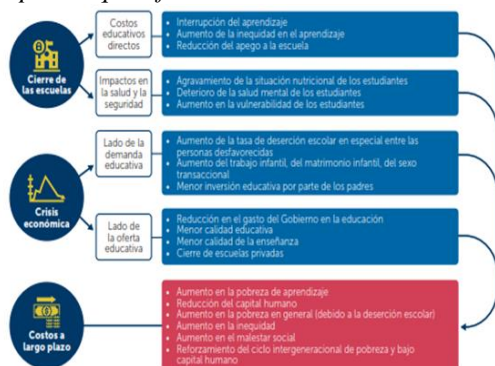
Cierre de las escuelas

Costos educativos directos

• Interrupción del aprendizaje
• Aumento de la inequidad en el aprendizaje
• Reducción del apego a la escuela

Impactos en la salud y la seguridad

• Agravamiento de la situación nutricional de los estudiantes
• Deterioro de la salud mental de los estudiantes
• Aumento en la vulnerabilidad de los estudiantes

Crisis económica

Lado de la demanda educativa

• Aumento de la tasa de deserción escolar en especial entre las personas desfavorecidas
• Aumento del trabajo infantil, del matrimonio infantil, del sexo transaccional
• Menor inversión educativa por parte de los padres

Lado de la oferta educativa

• Reducción en el gasto del Gobierno en la educación
• Menor calidad educativa
• Menor calidad de la enseñanza
• Cierre de escuelas privadas

Costos a largo plazo

• Aumento en la pobreza de aprendizaje
• Reducción del capital humano
• Aumento en la pobreza en general (debido a la deserción escolar)
• Aumento en la inequidad
• Aumento en el malestar social
• Reforzamiento del ciclo intergeneracional de pobreza y bajo capital humano